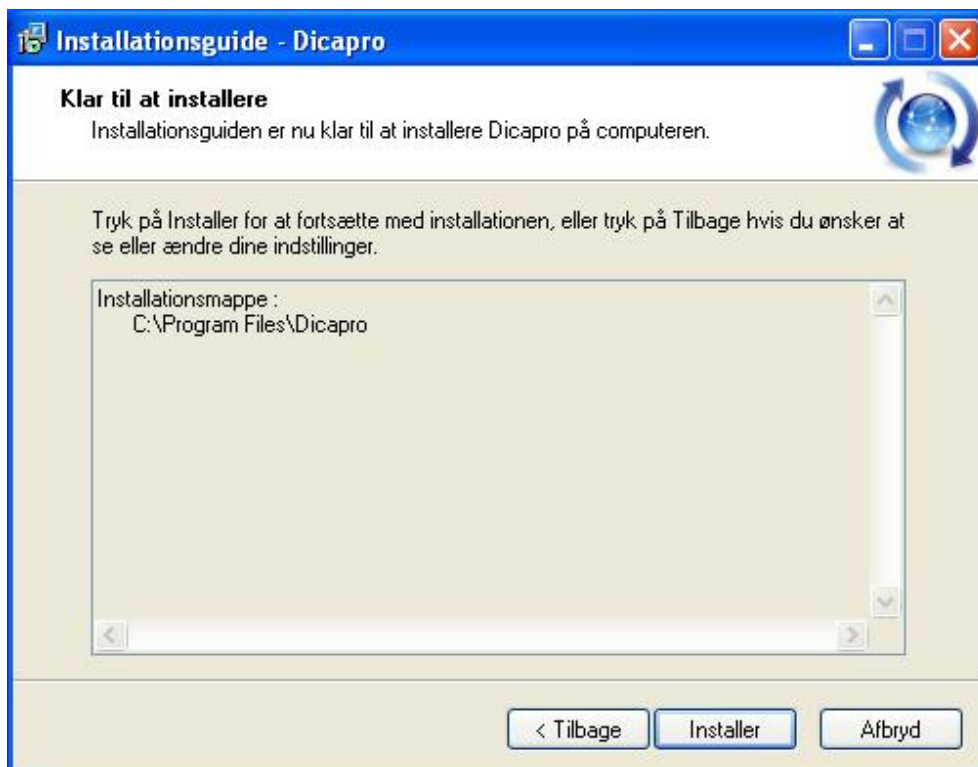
Installationsguide - Dicapro

Klar til at installere

Installationsguiden er nu klar til at installere Dicapro på computeren.

Tryk på Installer for at fortsætte med installationen, eller tryk på Tilbage hvis du ønsker at se eller ændre dine indstillinger.

Installationsmappe :
C:\Program Files\Dicapro

< Tilbage
Installer
Afbryd